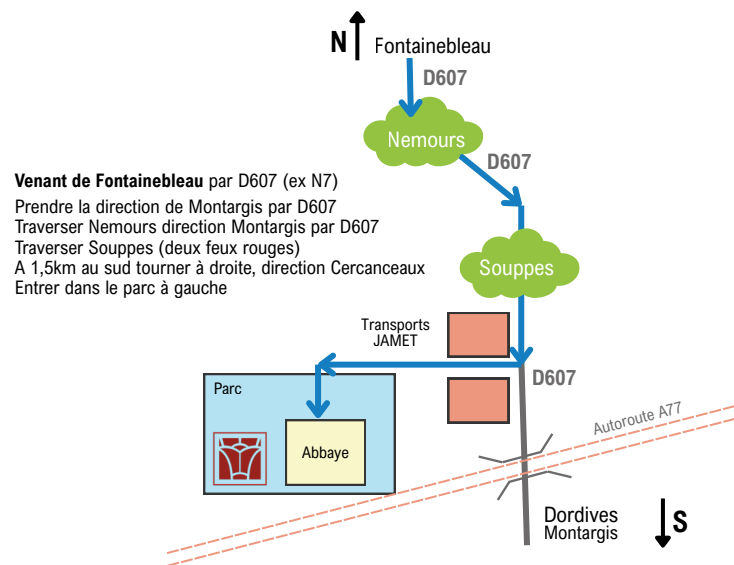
N Fontainebleau

D607

Nemours

D607

**Venant de Fontainebleau** par D607 (ex N7)

Prendre la direction de Montargis par D607
Traverser Nemours direction Montargis par D607
Traverser Souppes (deux feux rouges)
A 1,5km au sud tourner à droite, direction Cercanceaux
Entrer dans le parc à gauche

Souppes

Transports JAMET

D607

Parc

Abbaye

Autoroute A77

Dordives
Montargis

S